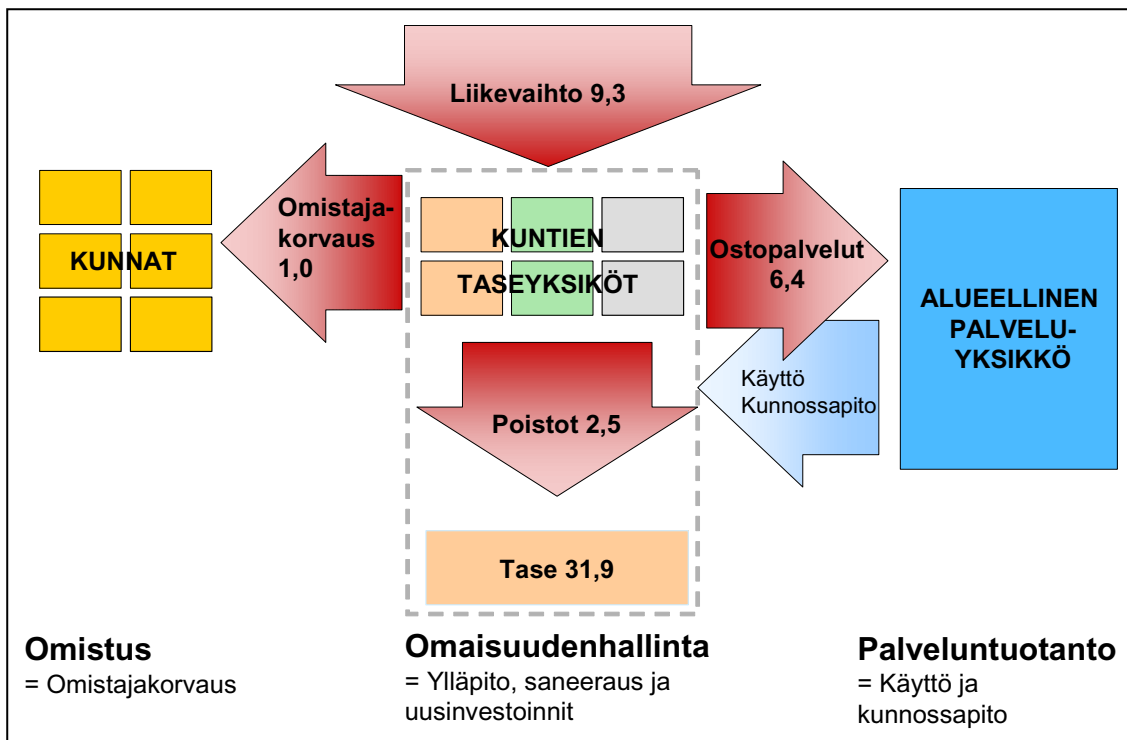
Liikevaihto 9,3

KUNNAT

Omistajakorvaus 1,0

KUNTIEN TASEYKSIKÖT

Ostopalvelut 6,4

ALUEELLINEN PALVELUYKSIKKÖ

Käyttö Kunnossapito

Poistot 2,5

Tase 31,9

Omistus
= Omistajakorvaus

Omaisuudenhallinta
= Ylläpito, saneeraus ja uusinvestoinnit

Palveluntuotanto
= Käyttö ja kunnossapito